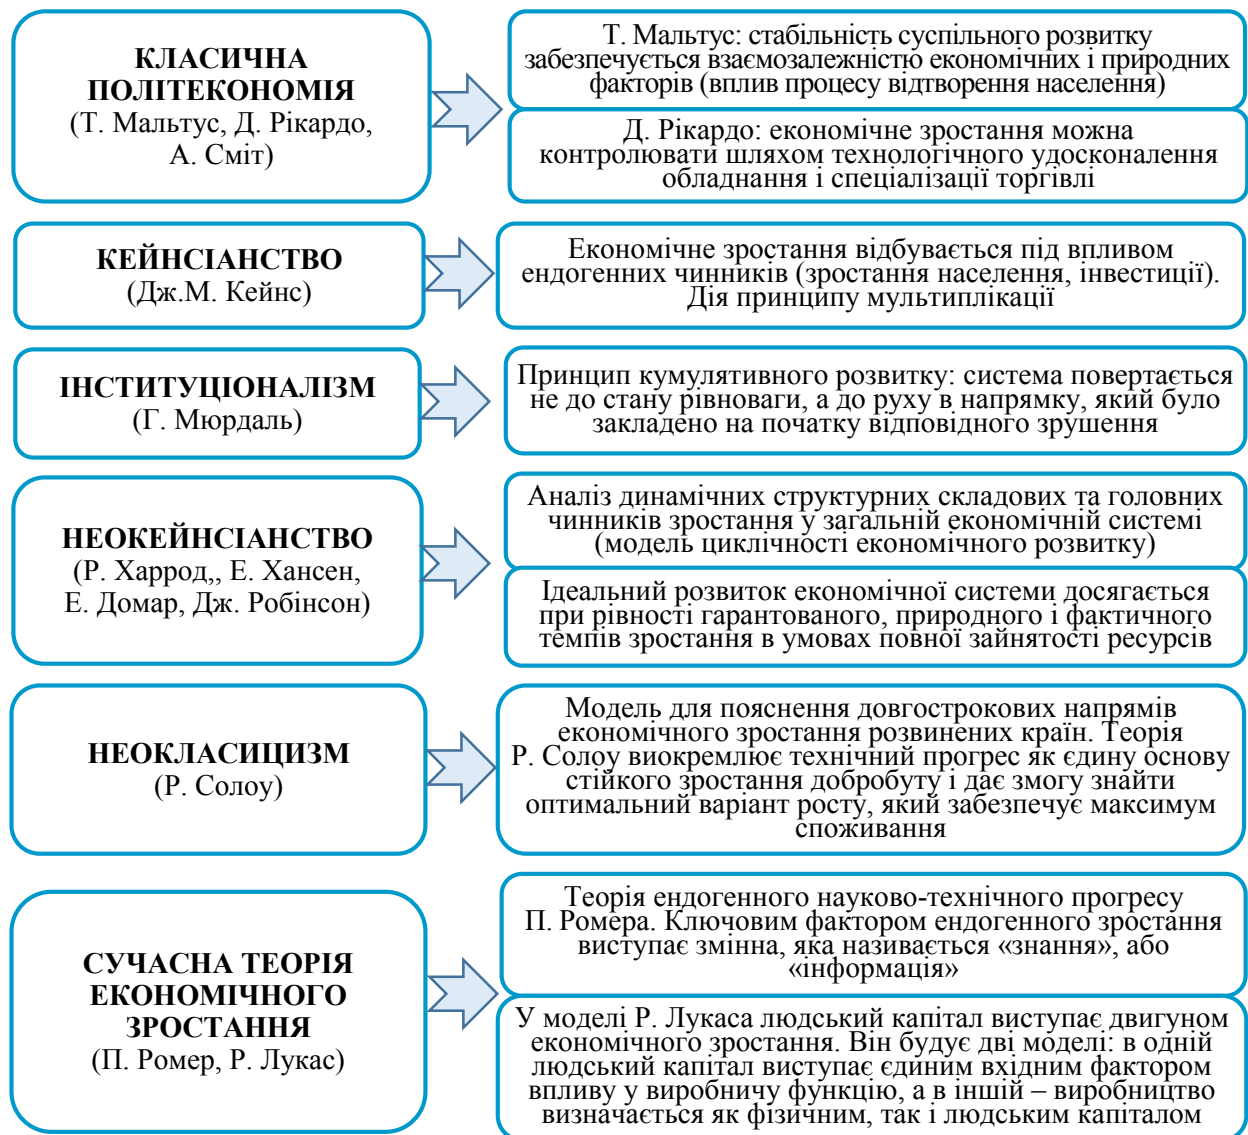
КЛАСИЧНА ПОЛІТЕКОНОМІЯ
(Т. Мальтус, Д. Рікардо, А. Сміт)

Т. Мальтус: стабільність суспільного розвитку забезпечується взаємозалежністю економічних і природних факторів (вплив процесу відтворення населення)

Д. Рікардо: економічне зростання можна контролювати шляхом технологічного удосконалення обладнання і спеціалізації торгівлі

КЕЙНСІАНСТВО
(Дж.М. Кейнс)

Економічне зростання відбувається під впливом ендогенних чинників (зростання населення, інвестиції). Дія принципу мультиплікації

ІНСТИТУЦІОНАЛІЗМ
(Г. Мюрдаль)

Принцип кумулятивного розвитку: система повертається не до стану рівноваги, а до руху в напрямку, який було закладено на початку відповідного зрушення

НЕОКЕЙНСІАНСТВО
(Р. Харрод,, Е. Хансен, Е. Домар, Дж. Робінсон)

Аналіз динамічних структурних складових та головних чинників зростання у загальній економічній системі (модель циклічності економічного розвитку)

Ідеальний розвиток економічної системи досягається при рівності гарантованого, природного і фактичного темпів зростання в умовах повної зайнятості ресурсів

НЕОКЛАСИЦИЗМ
(Р. Солоу)

Модель для пояснення довгострокових напрямів економічного зростання розвинених країн. Теорія Р. Солоу виокремлює технічний прогрес як єдину основу стійкого зростання добробуту і дає змогу знайти оптимальний варіант росту, який забезпечує максимум споживання

СУЧАСНА ТЕОРІЯ ЕКОНОМІЧНОГО ЗРОСТАННЯ
(П. Ромер, Р. Лукас)

Теорія ендогенного науково-технічного прогресу П. Ромера. Ключовим фактором ендогенного зростання виступає змінна, яка називається «знання», або «інформація»

У моделі Р. Лукаса людський капітал виступає двигуном економічного зростання. Він будує дві моделі: в одній людський капітал виступає єдиним вхідним фактором впливу у виробничу функцію, а в іншій – виробництво визначається як фізичним, так і людським капіталом